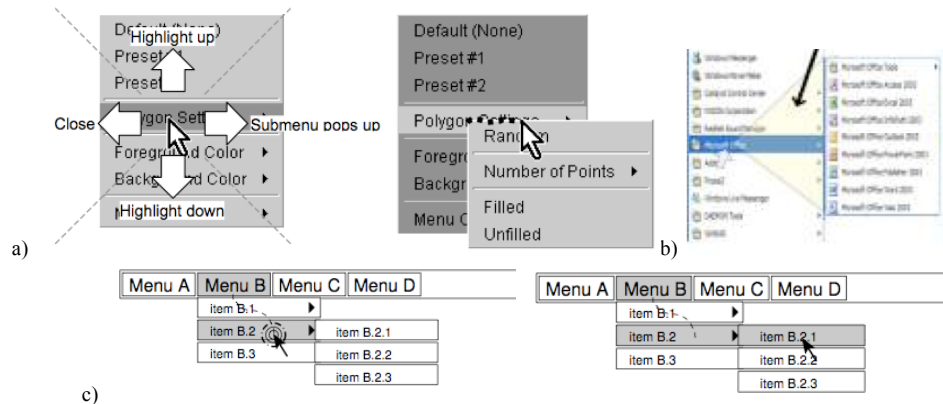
Default (None)
Highlight up
Preset
Preset
Close
Polygon Settings
Submenu pops up
Foreground Color
Background Color
Highlight down

Default (None)
Preset #1
Preset #2
Polygon Settings
Random
Foregro
Number of Points
Backgro
Menu C
Filled
Unfilled

a)

b)

Menu A
Menu B
Menu C
Menu D
item B.1
item B.2
item B.2.1
item B.3
item B.2.2
item B.2.3

Menu A
Menu B
Menu C
Menu D
item B.1
item B.2
item B.2.1
item B.3
item B.2.2
item B.2.3

c)